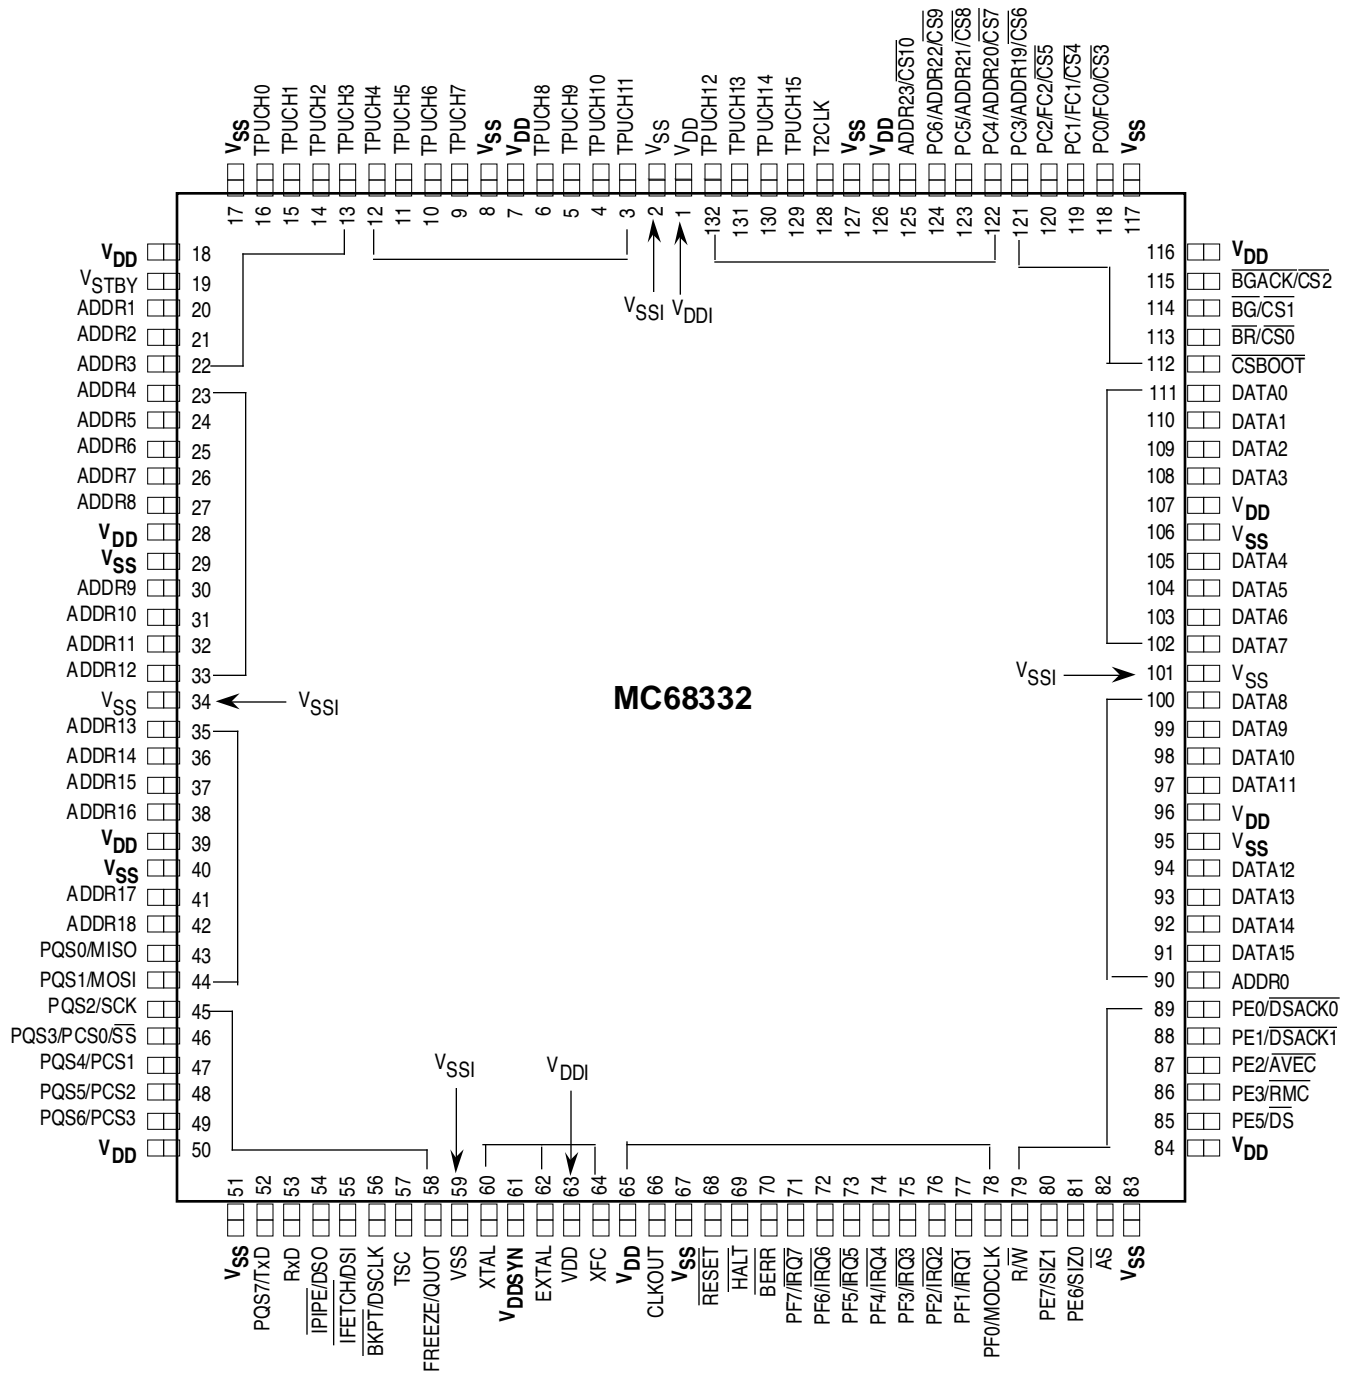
$V_{SS}$ TPUCH0 TPUCH1 TPUCH2 TPUCH3 TPUCH4 TPUCH5 TPUCH6 TPUCH7 $V_{SS}$ $V_{DD}$ TPUCH8 TPUCH9 TPUCH10 TPUCH11 $V_{SS}$ $V_{DD}$ TPUCH12 TPUCH13 TPUCH14 TPUCH15 T2CLK $V_{SS}$ $V_{DD}$ ADDR23/$\overline{CS10}$ PC6/ADDR22/$\overline{CS9}$ PC5/ADDR21/$\overline{CS8}$ PC4/ADDR20/$\overline{CS7}$ PC3/ADDR19/$\overline{CS6}$ PC2/FC2/$\overline{CS5}$ PC1/FC1/$\overline{CS4}$ PC0/FC0/$\overline{CS3}$ $V_{SS}$

17 16 15 14 13 12 11 10 9 8 7 6 5 4 3 2 1 132 131 130 129 128 127 126 125 124 123 122 121 120 119 118 117

$V_{SSI}$ $V_{DDI}$

$V_{DD}$ 18
$V_{STBY}$ 19
ADDR1 20
ADDR2 21
ADDR3 22
ADDR4 23
ADDR5 24
ADDR6 25
ADDR7 26
ADDR8 27
$V_{DD}$ 28
$V_{SS}$ 29
ADDR9 30
ADDR10 31
ADDR11 32
ADDR12 33
$V_{SS}$ 34 $V_{SSI}$
ADDR13 35
ADDR14 36
ADDR15 37
ADDR16 38
$V_{DD}$ 39
$V_{SS}$ 40
ADDR17 41
ADDR18 42
PQS0/MISO 43
PQS1/MOSI 44
PQS2/SCK 45
PQS3/PCS0/$\overline{SS}$ 46
PQS4/PCS1 47
PQS5/PCS2 48
PQS6/PCS3 49
$V_{DD}$ 50

116 $V_{DD}$
115 $\overline{BGACK}/\overline{CS2}$
114 $\overline{BG}/\overline{CS1}$
113 $\overline{BR}/\overline{CS0}$
112 $\overline{CSBOOT}$
111 DATA0
110 DATA1
109 DATA2
108 DATA3
107 $V_{DD}$
106 $V_{SS}$
105 DATA4
104 DATA5
103 DATA6
102 DATA7
$V_{SSI}$ 101 $V_{SS}$
100 DATA8
99 DATA9
98 DATA10
97 DATA11
96 $V_{DD}$
95 $V_{SS}$
94 DATA12
93 DATA13
92 DATA14
91 DATA15
90 ADDR0
89 PE0/$\overline{DSACK0}$
88 PE1/$\overline{DSACK1}$
87 PE2/$\overline{AVEC}$
86 PE3/$\overline{RMC}$
85 PE5/$\overline{DS}$
84 $V_{DD}$

MC68332

$V_{SSI}$ $V_{DDI}$

51 52 53 54 55 56 57 58 59 60 61 62 63 64 65 66 67 68 69 70 71 72 73 74 75 76 77 78 79 80 81 82 83

$V_{SS}$ PQS7/TxD RxD $\overline{IPIPE}$/DSO $\overline{IFETCH}$/DSI $\overline{BKPT}$/DSCLK TSC FREEZE/QUOT VSS XTAL $V_{DDSYN}$ EXTAL VDD XFC $V_{DD}$ CLKOUT $V_{SS}$ $\overline{RESET}$ $\overline{HALT}$ $\overline{BERR}$ PF7/$\overline{IRQ7}$ PF6/$\overline{IRQ6}$ PF5/$\overline{IRQ5}$ PF4/$\overline{IRQ4}$ PF3/$\overline{IRQ3}$ PF2/$\overline{IRQ2}$ PF1/$\overline{IRQ1}$ PF0/MODCLK R/$\overline{W}$ PE7/SIZ1 PE6/SIZ0 $\overline{AS}$ $V_{SS}$